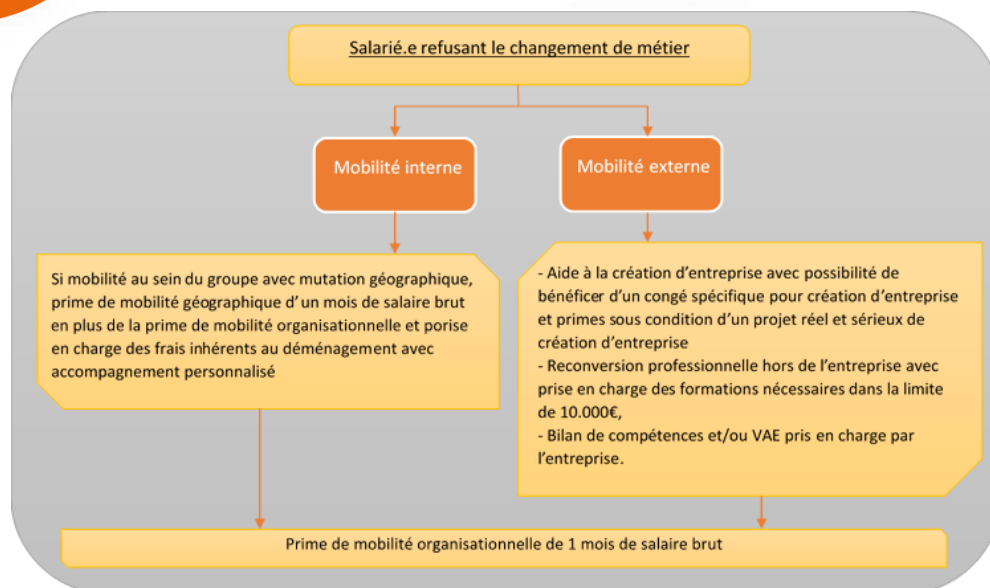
Salarié.e refusant le changement de métier

Mobilité interne

Mobilité externe

Si mobilité au sein du groupe avec mutation géographique, prime de mobilité géographique d'un mois de salaire brut en plus de la prime de mobilité organisationnelle et porise en charge des frais inhérents au déménagement avec accompagnement personnalisé

- Aide à la création d'entreprise avec possibilité de bénéficer d'un congé spécifique pour création d'entreprise et primes sous condition d'un projet réel et sérieux de création d'entreprise
- Reconversion professionnelle hors de l'entreprise avec prise en charge des formations nécessaires dans la limite de 10.000€,
- Bilan de compétences et/ou VAE pris en charge par l'entreprise.

Prime de mobilité organisationnelle de 1 mois de salaire brut